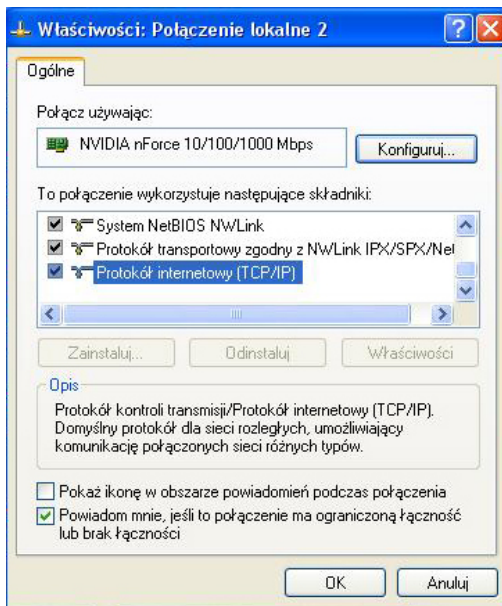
Właściwości: Połączenie lokalne 2

Ogólne

Połącz używając:

NVIDIA nForce 10/100/1000 Mbps

Konfiguruj...

To połączenie wykorzystuje następujące składniki:

System NetBIOS NWLink

Protokół transportowy zgodny z NWLink IPX/SPX/Net

Protokół internetowy (TCP/IP)

Zainstaluj...

Odinstaluj

Właściwości

Opis

Protokół kontroli transmisji/Protokół internetowy (TCP/IP). Domyślny protokół dla sieci rozległych, umożliwiający komunikację połączonych sieci różnych typów.

Pokaż ikonę w obszarze powiadomień podczas połączenia

Powiadom mnie, jeśli to połączenie ma ograniczoną łączność lub brak łączności

OK

Anuluj